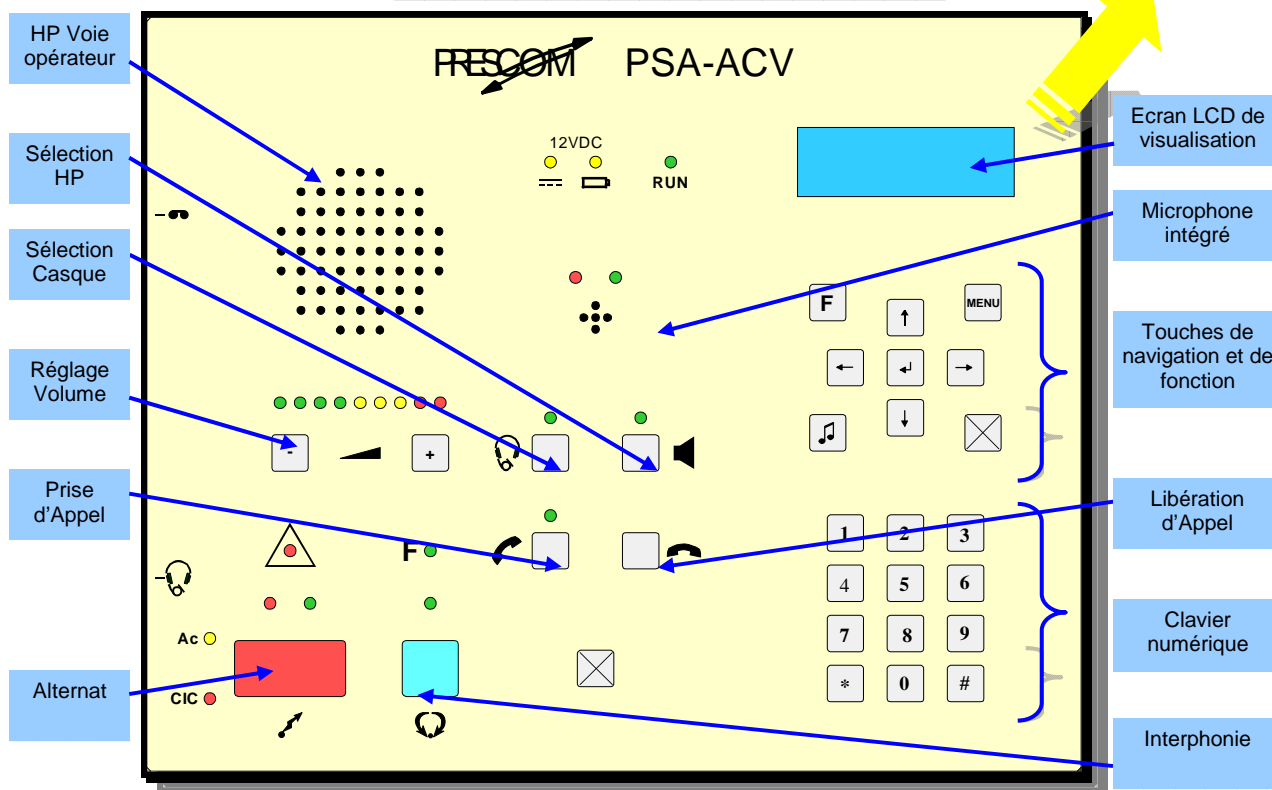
HP Voie opérateur

PRESCOM PSA-ACV

12VDC

RUN

Ecran LCD de visualisation

Sélection HP

Microphone intégré

Sélection Casque

F

MENU

Touches de navigation et de fonction

Réglage Volume

-

+

Prise d'Appel

Libération d'Appel

1 2 3

F

4 5 6

Clavier numérique

7 8 9

Ac

Alternat

CIC

* 0 #

Interphonie